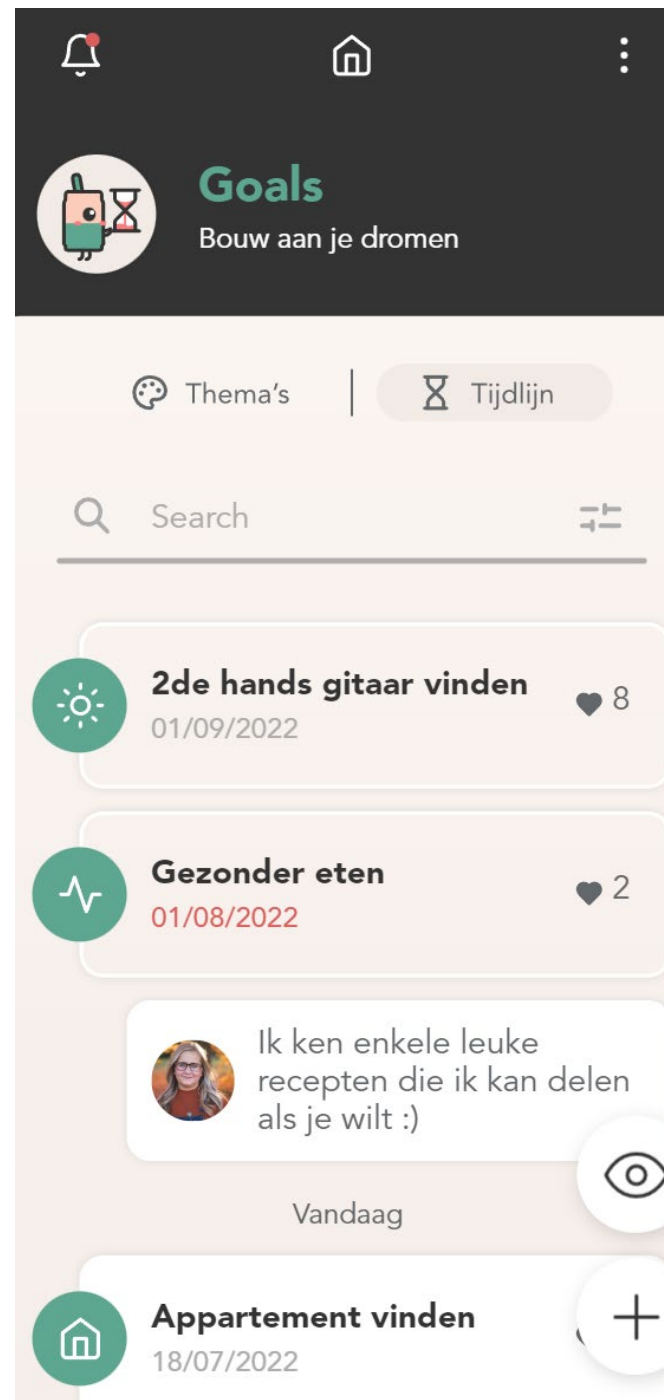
Goals
Bouw aan je dromen

Thema's | Tijdlijn

Search

2de hands gitaar vinden
01/09/2022
8

Gezonder eten
01/08/2022
2

Ik ken enkele leuke recepten die ik kan delen als je wilt :)

Vandaag

Appartement vinden
18/07/2022